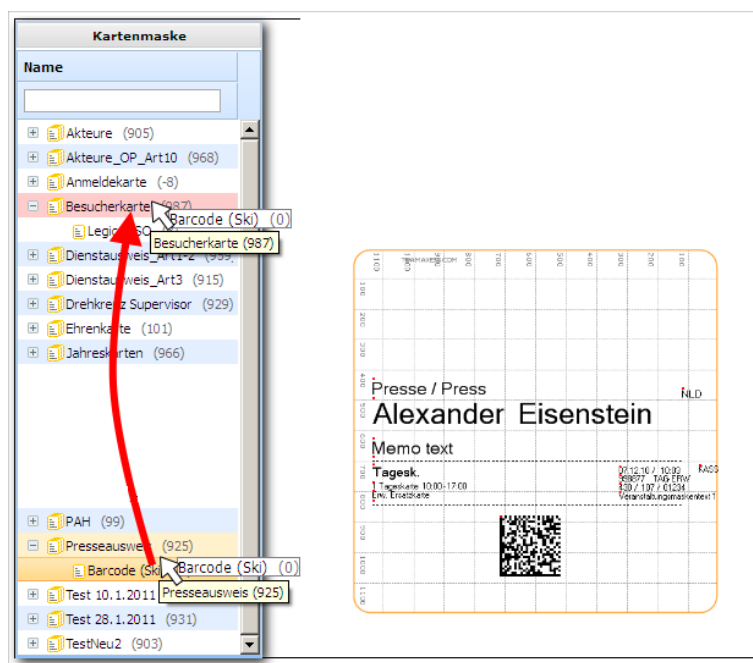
Kartenmaske

Name

Akteure (905)
Akteure_OP_Art10 (968)
Anmeldekarte (-8)
Besucherkarte (987)
Barcode (Ski) (0)
Legic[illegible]
Besucherkarte (987)
Dienstausweis_Art1-2 (959)
Dienstausweis_Art3 (915)
Drehkreuz Supervisor (929)
Ehrenkarte (101)
Jahreskarten (966)

PAH (99)
Presseausweis (925)
Barcode (Ski)
Barcode (Ski) (0)
Presseausweis (925)
Test 10.1.2011
Test 28.1.2011 (931)
TestNeu2 (903)

Presse / Press
NLD
Alexander Eisenstein
Memo text
Tagesk.
Tageskarte 10:00-17:00
Erw. Ersatzkarte
07.12.10 / 10:03
TAG ERW
Veranstaltungsmaskentext 1